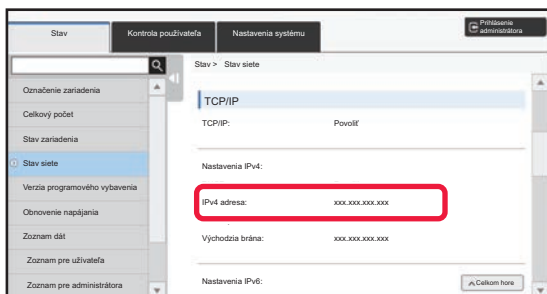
Stav
Kontrola používateľa
Nastavenia systému
Prihlásenie administrátora

Označenie zariadenia
Celkový počet
Stav zariadenia
Stav siete
Verzia programového vybavenia
Obnovenie napájania
Zoznam dát
Zoznam pre užívateľa
Zoznam pre administrátora

Stav > Stav siete

TCP/IP

| TCP/IP: | Povoliť |
|---|---|
| Nastavenia IPv4: | |
| IPv4 adresa: | xxx.xxx.xxx.xxx |
| Východzia brána: | xxx.xxx.xxx.xxx |
| Nastavenia IPv6: | |

Celkom hore